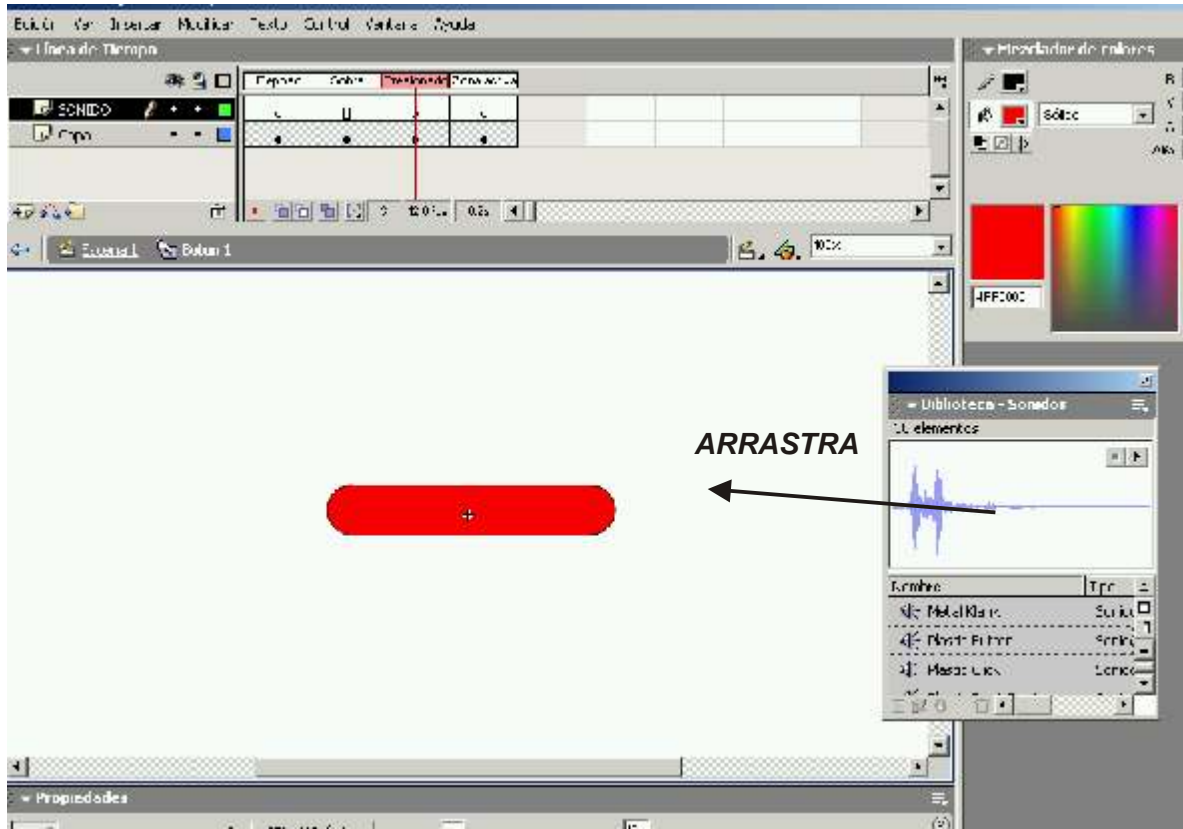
Edición Ver Insertar Modificar Texto Control Ventana Ayuda

Línea de Tiempo

Reposo Sobre Presionado Zona activa

SONIDO

Capa

12.0 fps 0.3s

Escena 1 Botón 1

100%

Mezclador de colores

Sólido

Alfa

#FF0000

Biblioteca - Sonidos

10 elementos

ARRASTRA

Nombre Tipo

Metal Klank Sonido

Plastic Button Sonido

Plastic Click Sonido

Propiedades